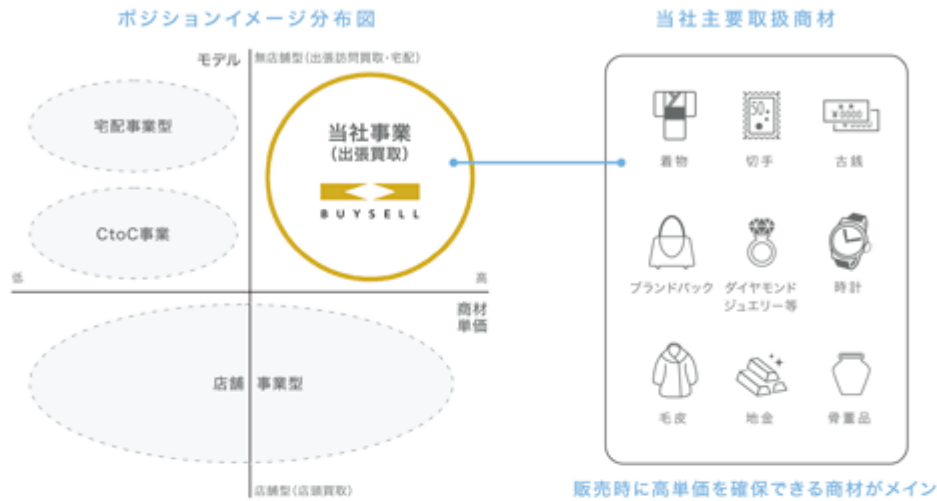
ポジションイメージ分布図

モデル

無店舗型(出張訪問買取・宅配)

宅配事業型

当社事業
(出張買取)

BUYSELL

CtoC事業

低

高

商材
単価

店舗 事業型

店舗型(店舗買取)

当社主要取扱商材

着物

切手

古銭

ブランドバッグ

ダイヤモンド
ジュエリー等

時計

毛皮

地金

骨董品

販売時に高単価を確保できる商材がメイン